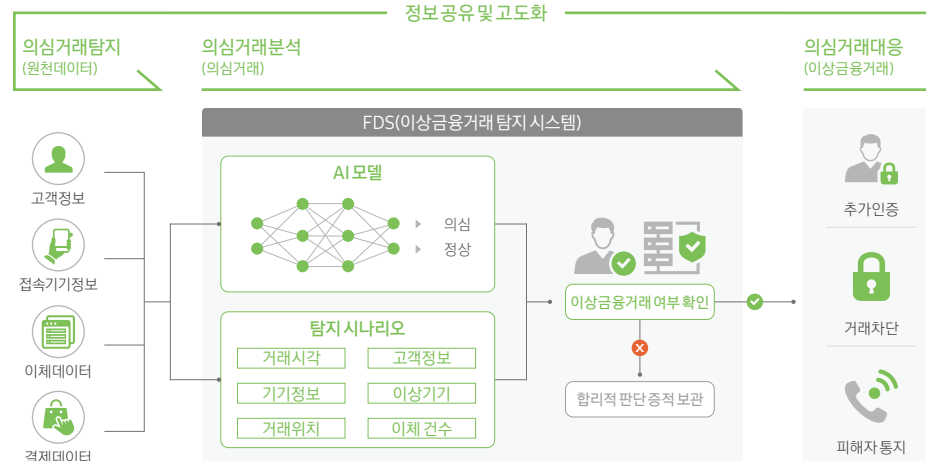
정보공유 및 고도화

의심거래탐지
(원천데이터)

의심거래분석
(의심거래)

의심거래대응
(이상금융거래)

FDS(이상금융거래 탐지 시스템)

고객정보

접속기기정보

이체데이터

결제데이터

AI 모델

의심

정상

탐지 시나리오

| 거래시각 | 고객정보 |
|---|---|
| 기기정보 | 이상기기 |
| 거래위치 | 이체 건수 |

이상금융거래 여부 확인

합리적 판단 증적 보관

추가인증

거래차단

피해자 통지